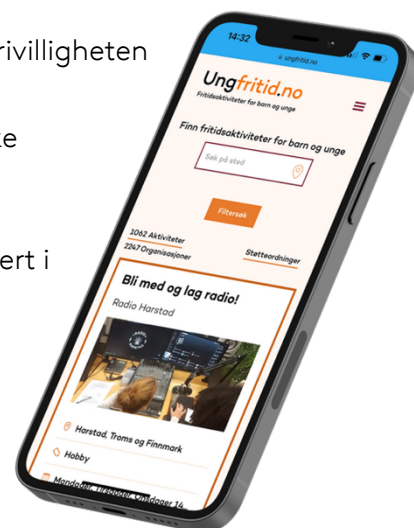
rivilligheten

te

ert i

14:32

ungfritid.no

Ungfritid.no

Fritidsaktiviteter for barn og unge

Finn fritidsaktiviteter for barn og unge

Søk på sted

Filtersøk

1062 Aktiviteter

2247 Organisasjoner

Støtteordninger

Bli med og lag radio!

Radio Harstad

Harstad, Troms og Finnmark

Hobby

Mandager, tirsdager, Onsdager 14